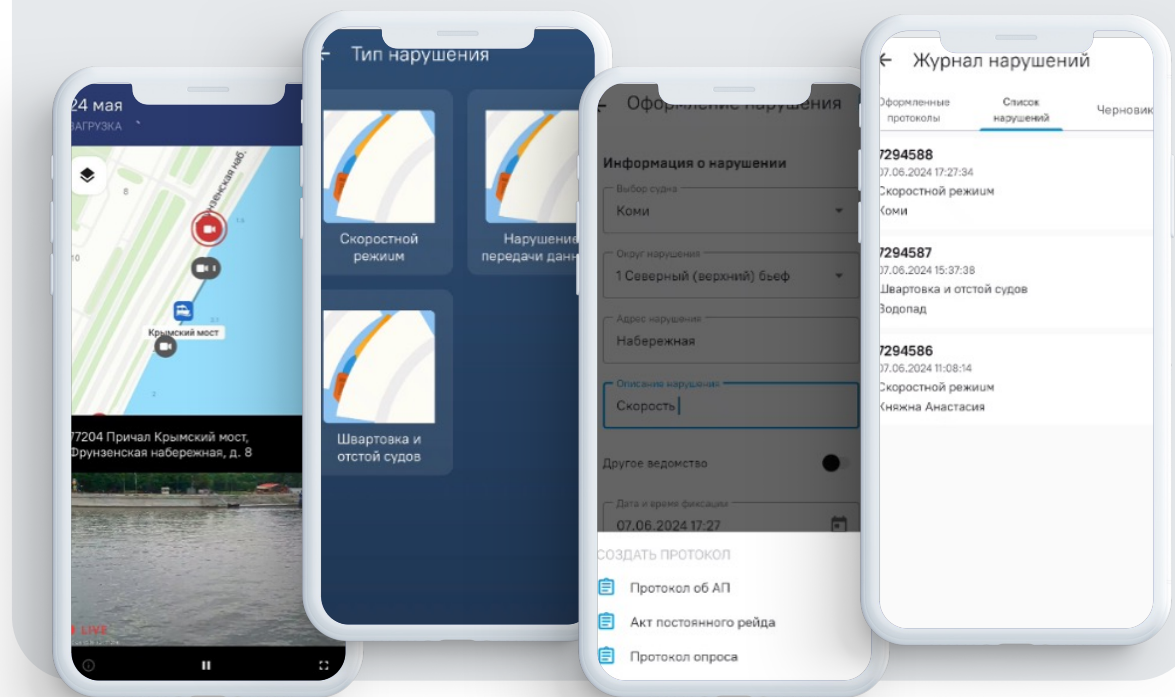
24 мая
ЗАГРУЗКА

8
нзенская наб.
Крымский мост

77204 Причал Крымский мост, Фрунзенская набережная, д. 8

LIVE

Тип нарушения

Скоростной режим

Нарушение передачи данн

Швартовка и отстой судов

Оформление нарушения

Информация о нарушении

Выбор судна
Коми

Округ нарушения
1 Северный (верхний) бьеф

Адрес нарушения
Набережная

Описание нарушения
Скорость

Другое ведомство

Дата и время фиксации
07.06.2024 17:27

СОЗДАТЬ ПРОТОКОЛ

Протокол об АП

Акт постоянного рейда

Протокол опроса

Журнал нарушений

Оформленные протоколы

Список нарушений

Черновик

7294588
07.06.2024 17:27:34
Скоростной режим
Коми

7294587
07.06.2024 15:37:38
Швартовка и отстой судов
Водопад

7294586
07.06.2024 11:08:14
Скоростной режим
Княжна Анастасия